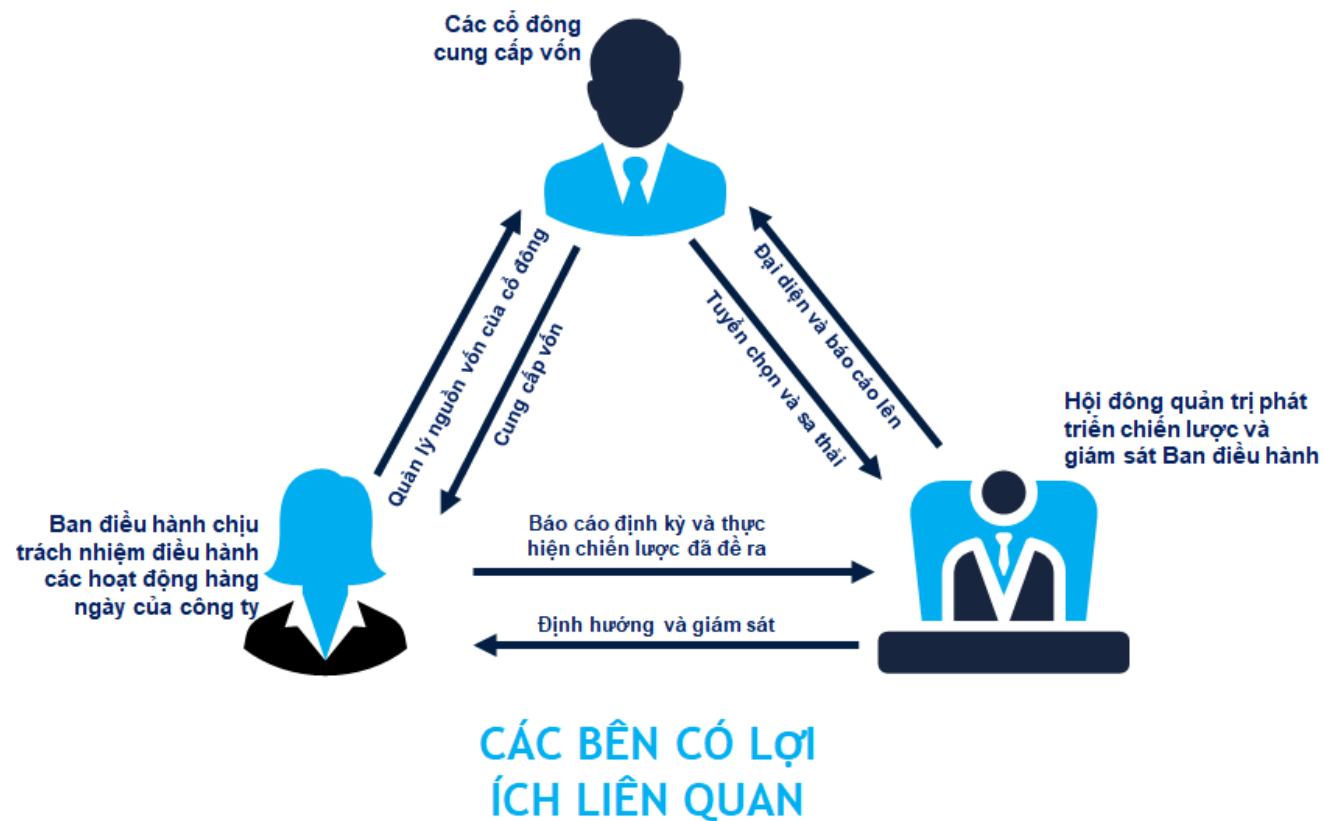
Các cổ đông cung cấp vốn

Quản lý nguồn vốn của cổ đông

Cung cấp vốn

Tuyển chọn và sa thải

Đại diện và báo cáo lên

Hội đông quản trị phát triển chiến lược và giám sát Ban điều hành

Ban điều hành chịu trách nhiệm điều hành các hoạt động hàng ngày của công ty

Báo cáo định kỳ và thực hiện chiến lược đã đề ra

Định hướng và giám sát

CÁC BÊN CÓ LỢI ÍCH LIÊN QUAN